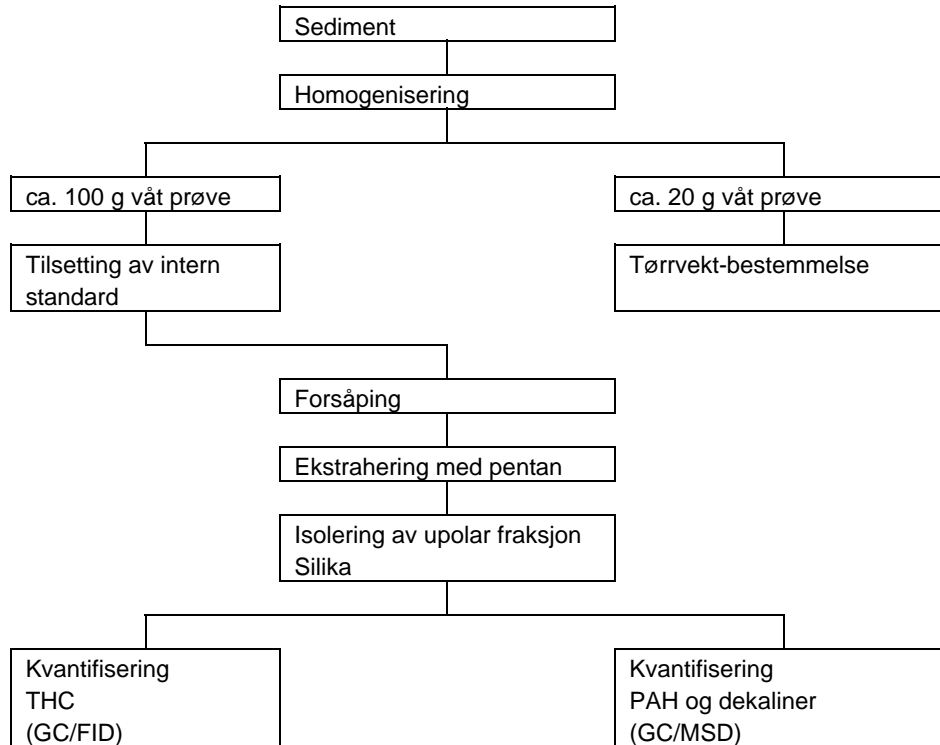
Sediment

Homogenisering

ca. 100 g våt prøve

Tilsetting av intern standard

ca. 20 g våt prøve

Tørrvekt-bestemmelse

Forsåping

Ekstrahering med pentan

Isolering av upolar fraksjon
Silika

Kvantifisering
THC
(GC/FID)

Kvantifisering
PAH og dekaliner
(GC/MSD)